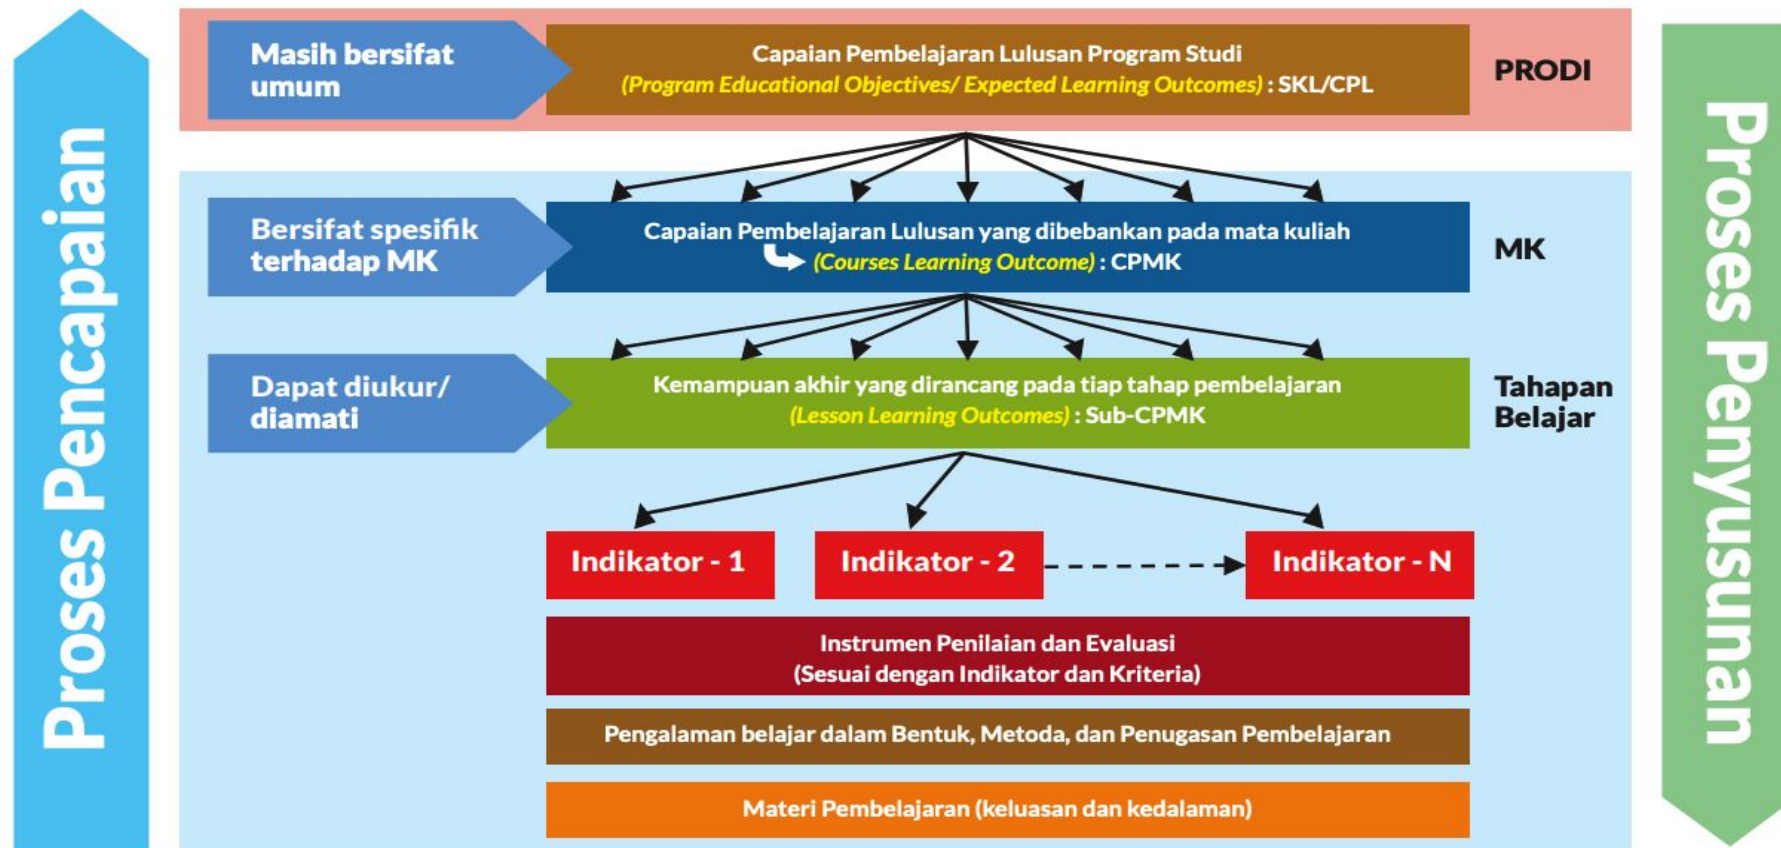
Proses Pencapaian

Masih bersifat umum

Capaian Pembelajaran Lulusan Program Studi
(Program Educational Objectives/ Expected Learning Outcomes) : SKL/CPL

PRODI

Bersifat spesifik terhadap MK

Capaian Pembelajaran Lulusan yang dibebankan pada mata kuliah
(Courses Learning Outcome) : CPMK

MK

Dapat diukur/ diamati

Kemampuan akhir yang dirancang pada tiap tahap pembelajaran
(Lesson Learning Outcomes) : Sub-CPMK

Tahapan Belajar

Indikator - 1

Indikator - 2

Indikator - N

Instrumen Penilaian dan Evaluasi
(Sesuai dengan Indikator dan Kriteria)

Pengalaman belajar dalam Bentuk, Metoda, dan Penugasan Pembelajaran

Materi Pembelajaran (keluasan dan kedalaman)

Proses Penyusunan